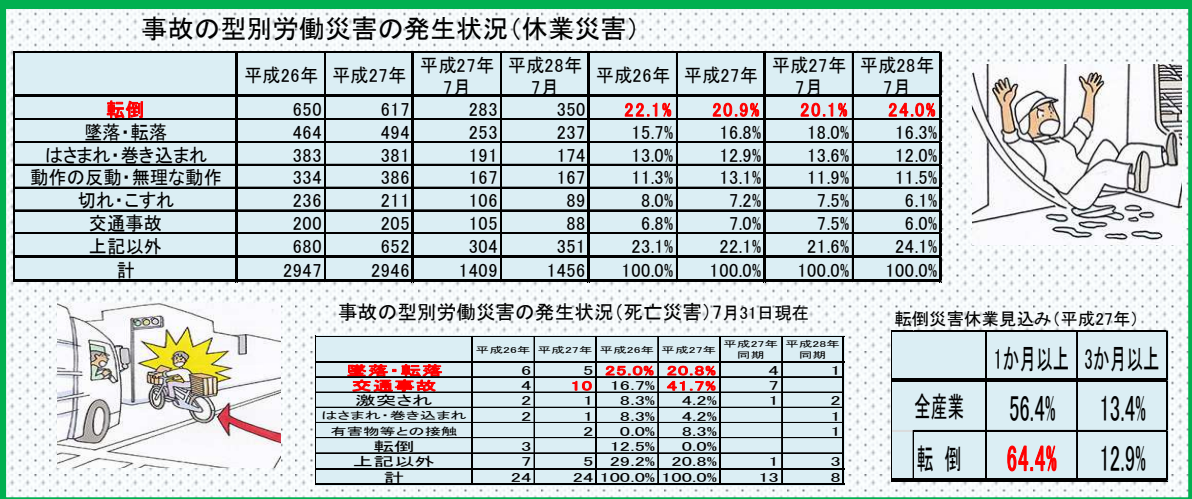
事故の型別労働災害の発生状況（休業災害）

| | 平成26年 | 平成27年 | 平成27年7月 | 平成28年7月 | 平成26年 | 平成27年 | 平成27年7月 | 平成28年7月 |
|---|---|---|---|---|---|---|---|---|
| 転倒 | 650 | 617 | 283 | 350 | 22.1% | 20.9% | 20.1% | 24.0% |
| 墜落・転落 | 464 | 494 | 253 | 237 | 15.7% | 16.8% | 18.0% | 16.3% |
| はさまれ・巻き込まれ | 383 | 381 | 191 | 174 | 13.0% | 12.9% | 13.6% | 12.0% |
| 動作の反動・無理な動作 | 334 | 386 | 167 | 167 | 11.3% | 13.1% | 11.9% | 11.5% |
| 切れ・こすれ | 236 | 211 | 106 | 89 | 8.0% | 7.2% | 7.5% | 6.1% |
| 交通事故 | 200 | 205 | 105 | 88 | 6.8% | 7.0% | 7.5% | 6.0% |
| 上記以外 | 680 | 652 | 304 | 351 | 23.1% | 22.1% | 21.6% | 24.1% |
| 計 | 2947 | 2946 | 1409 | 1456 | 100.0% | 100.0% | 100.0% | 100.0% |

事故の型別労働災害の発生状況（死亡災害）7月31日現在

| | 平成26年 | 平成27年 | 平成26年 | 平成27年 | 平成27年同期 | 平成28年同期 |
|---|---|---|---|---|---|---|
| 墜落・転落 | 6 | 5 | 25.0% | 20.8% | 4 | 1 |
| 交通事故 | 4 | 10 | 16.7% | 41.7% | 7 | |
| 激突され | 2 | 1 | 8.3% | 4.2% | 1 | 2 |
| はさまれ・巻き込まれ | 2 | 1 | 8.3% | 4.2% | | 1 |
| 有害物等との接触 | | 2 | 0.0% | 8.3% | | 1 |
| 転倒 | 3 | | 12.5% | 0.0% | | |
| 上記以外 | 7 | 5 | 29.2% | 20.8% | 1 | 3 |
| 計 | 24 | 24 | 100.0% | 100.0% | 13 | 8 |

転倒災害休業見込み（平成27年）

| | 1か月以上 | 3か月以上 |
|---|---|---|
| 全産業 | 56.4% | 13.4% |
| 転　倒 | 64.4% | 12.9% |